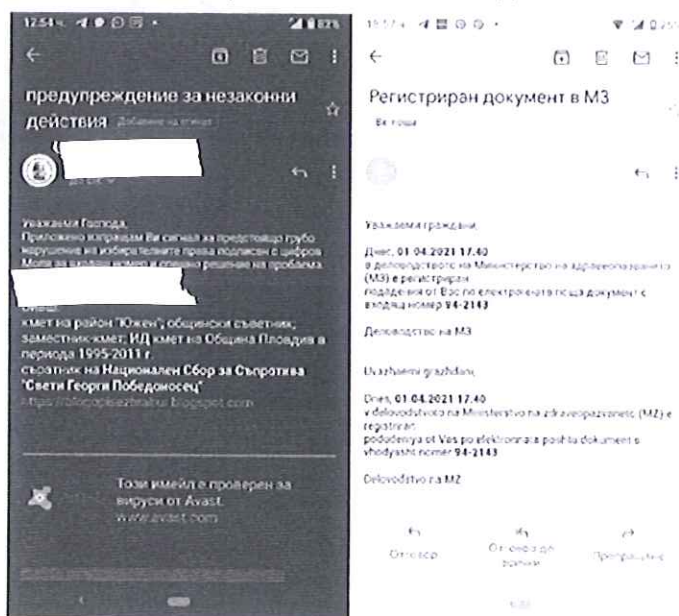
12:54

предупреждение за незаконни действия Добавяне на етикет

Уважаеми Господа,
Приложено изпращам Ви сигнал за предстоящо грубо нарушение на избирателните права подписан с цифров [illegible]
Моля за входящ номер и спешно решение на проблема.

кмет на район "Южен", общински съветник; заместник-кмет; ИД кмет на Община Пловдив в периода 1995-2011 г.
съратник на Национален Сбор за Съпротива "Свети Георги Победоносец"
https://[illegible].blogspot.com

Този имейл е проверен за вируси от Avast.
www.avast.com

15:17

Регистриран документ в МЗ

Вх. поща

Уважаеми граждани,

Днес, 01.04.2021 17:40
в деловодството на Министерство на здравеопазването (МЗ) е регистриран
подаденият от Вас по електронната поща документ с входящ номер 94-2143

Деловодство на МЗ

Uvazhaemi grazhdani,

Dnes, 01.04.2021 17:40
v delovodstvoto na Ministerstvo na zdraveopazvaneto (MZ) e registriran
podadeniya ot Vas po elektronnata poshta dokument s vhodyasht nomer 94-2143

Delovodstvo na MZ

Отговор
Отговор до всички
Препращане